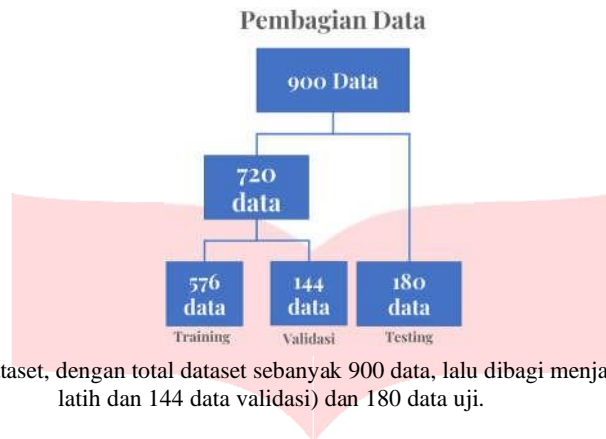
Pembagian Data

900 Data

720 data

576 data
Training

144 data
Validasi

180 data
Testing

taset, dengan total dataset sebanyak 900 data, lalu dibagi menja latih dan 144 data validasi) dan 180 data uji.